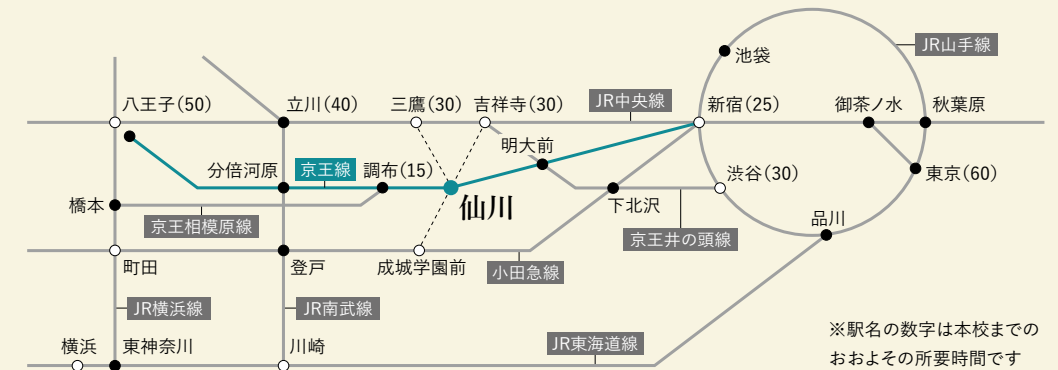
JR山手線

池袋

八王子(50)

立川(40)

三鷹(30)

吉祥寺(30)

JR中央線

新宿(25)

御茶ノ水

秋葉原

明大前

分倍河原

京王線

調布(15)

渋谷(30)

東京(60)

橋本

仙川

下北沢

京王相模原線

京王井の頭線

品川

町田

登戸

成城学園前

小田急線

JR横浜線

JR南武線

JR東海道線

※駅名の数字は本校までのおおよその所要時間です

横浜

東神奈川

川崎